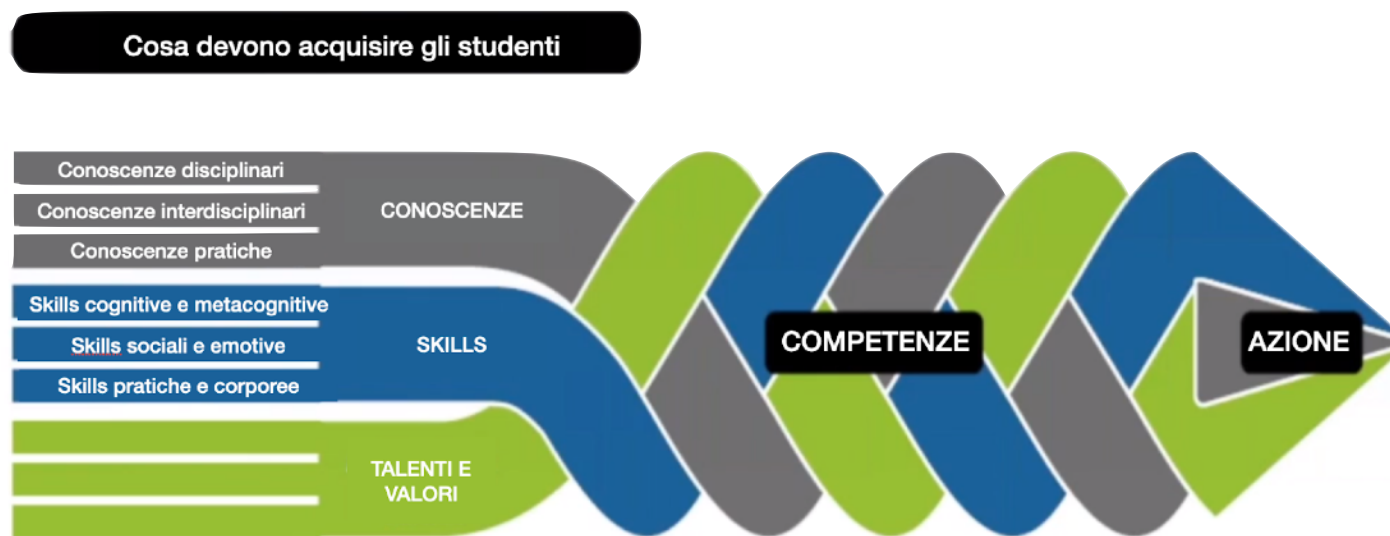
Cosa devono acquisire gli studenti

Conoscenze disciplinari

Conoscenze interdisciplinari

Conoscenze pratiche

CONOSCENZE

Skills cognitive e metacognitive

Skills sociali e emotive

Skills pratiche e corporee

SKILLS

TALENTI E VALORI

COMPETENZE

AZIONE